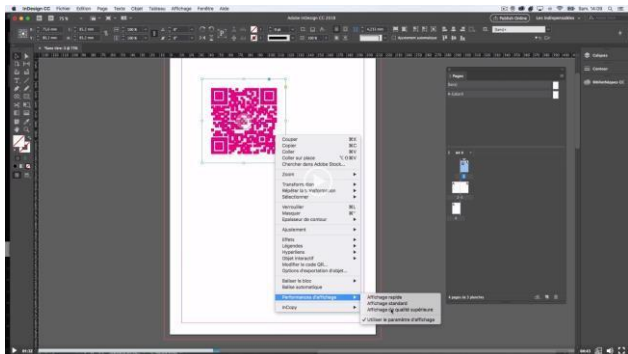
InDesign CC Fichier Edition Page Texte Objet Tableau Affichage Fenêtre Aide

Adobe InDesign CC 2018

Publier (En ligne) Les Indispensables

Couper ⌘X
Copier ⌘C
Coller ⌘V
Coller sur place ⌥⌘V
Chercher dans Adobe Stock...

Zoom

Transformations
Répéter la transformation
Sélectionner

Verrouiller ⌘L
Masquer ⌘3
Epaisseur de contour

Ajustement

Effets
Légendes
Hyperliens
Objet interactif
Modifier le code QR...
Options d'exportation d'objet...

Balises le bloc
Balisage automatique

Performances d'affichage
InCopy

Affichage rapide
Affichage standard
Affichage de qualité supérieure
✓ Utiliser le paramètre d'affichage

Pages
[Sans]
A-Gabarit

Calques
Contour
Bibliothèques CC

4 pages in 3 planches